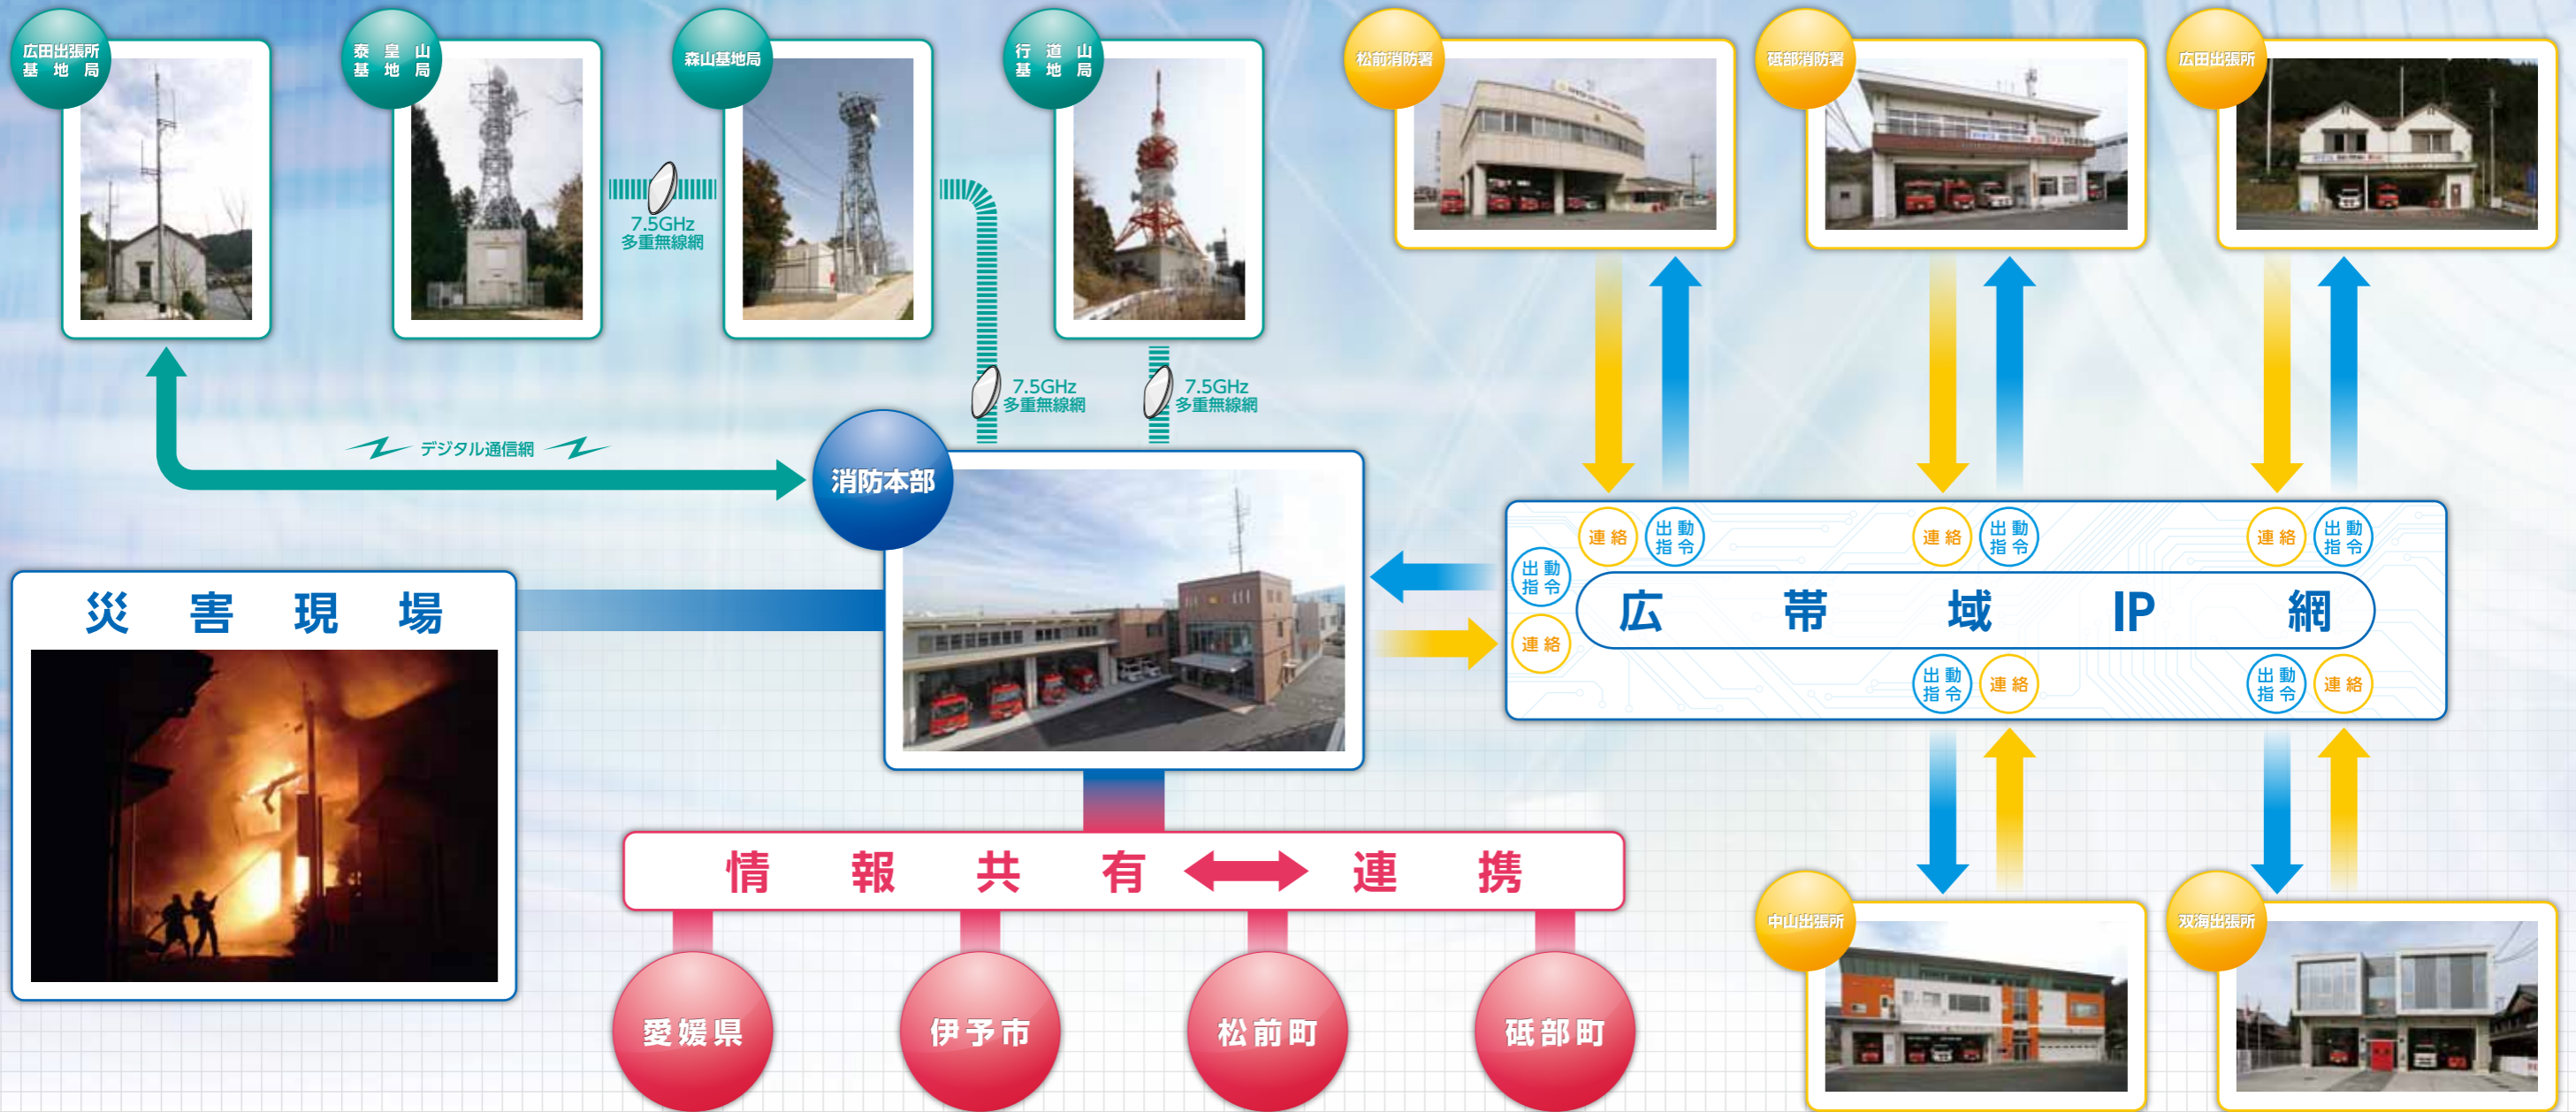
広田出張所基地局

泰皇山基地局

7.5GHz多重無線網

森山基地局

行道山基地局

7.5GHz多重無線網

7.5GHz多重無線網

デジタル通信網

消防本部

災害現場

情報共有 連携

愛媛県

伊予市

松前町

砥部町

松前消防署

砥部消防署

広田出張所

連絡 出動指令

連絡 出動指令

連絡 出動指令

出動指令

連絡

広帯域IP網

出動指令 連絡

出動指令 連絡

中山出張所

双海出張所